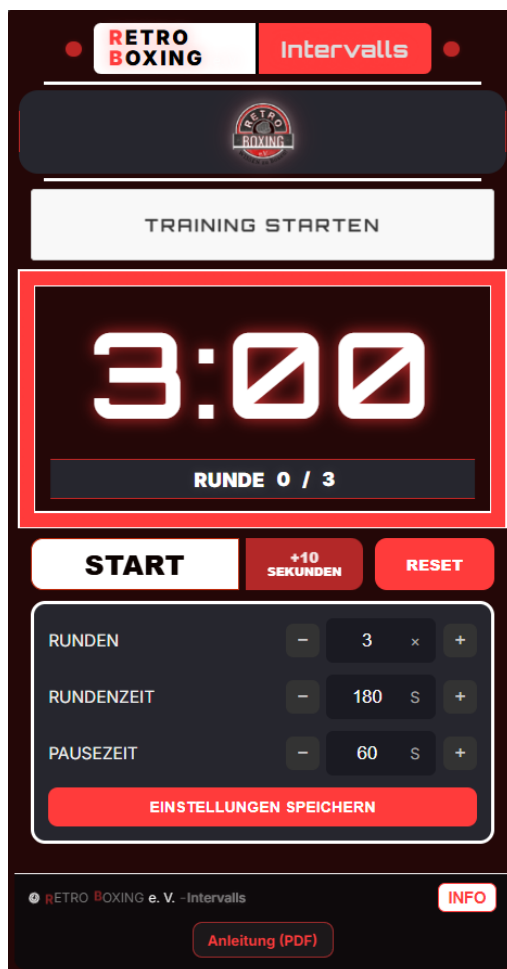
RETRO BOXING

Intervalls

RETRO BOXING e.V.

TRAINING STARTEN

3:00

RUNDE 0 / 3

START

+10 SEKUNDEN

RESET

RUNDEN − 3 × +

RUNDENZEIT − 180 S +

PAUSEZEIT − 60 S +

EINSTELLUNGEN SPEICHERN

RETRO BOXING e. V. -Intervalls

INFO

Anleitung (PDF)